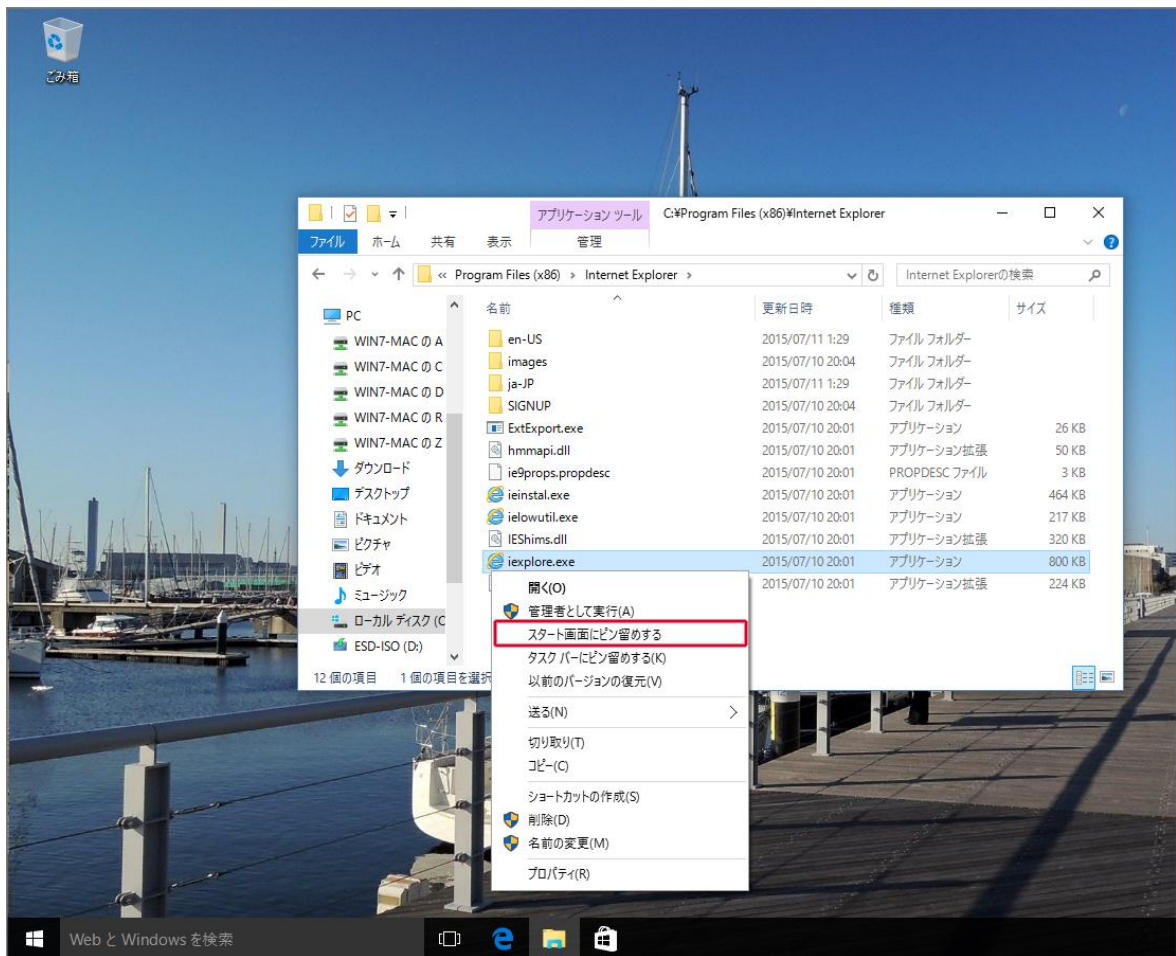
ごみ箱

アプリケーション ツール　C:¥Program Files (x86)¥Internet Explorer

ファイル　ホーム　共有　表示　管理

« Program Files (x86) › Internet Explorer ›

Internet Explorerの検索

PC
WIN7-MAC の A
WIN7-MAC の C
WIN7-MAC の D
WIN7-MAC の R
WIN7-MAC の Z
ダウンロード
デスクトップ
ドキュメント
ピクチャ
ビデオ
ミュージック
ローカル ディスク (C
ESD-ISO (D:)

| 名前 | 更新日時 | 種類 | サイズ |
|---|---|---|---|
| en-US | 2015/07/11 1:29 | ファイル フォルダー | |
| images | 2015/07/10 20:04 | ファイル フォルダー | |
| ja-JP | 2015/07/11 1:29 | ファイル フォルダー | |
| SIGNUP | 2015/07/10 20:04 | ファイル フォルダー | |
| ExtExport.exe | 2015/07/10 20:01 | アプリケーション | 26 KB |
| hmmapi.dll | 2015/07/10 20:01 | アプリケーション拡張 | 50 KB |
| ie9props.propdesc | 2015/07/10 20:01 | PROPDESC ファイル | 3 KB |
| ieinstal.exe | 2015/07/10 20:01 | アプリケーション | 464 KB |
| ielowutil.exe | 2015/07/10 20:01 | アプリケーション | 217 KB |
| IEShims.dll | 2015/07/10 20:01 | アプリケーション拡張 | 320 KB |
| iexplore.exe | 2015/07/10 20:01 | アプリケーション | 800 KB |
| | 2015/07/10 20:01 | アプリケーション拡張 | 224 KB |

12 個の項目　1 個の項目を選択

開く(O)
管理者として実行(A)
スタート画面にピン留めする
タスク バーにピン留めする(K)
以前のバージョンの復元(V)
送る(N)
切り取り(T)
コピー(C)
ショートカットの作成(S)
削除(D)
名前の変更(M)
プロパティ(R)

Web と Windows を検索